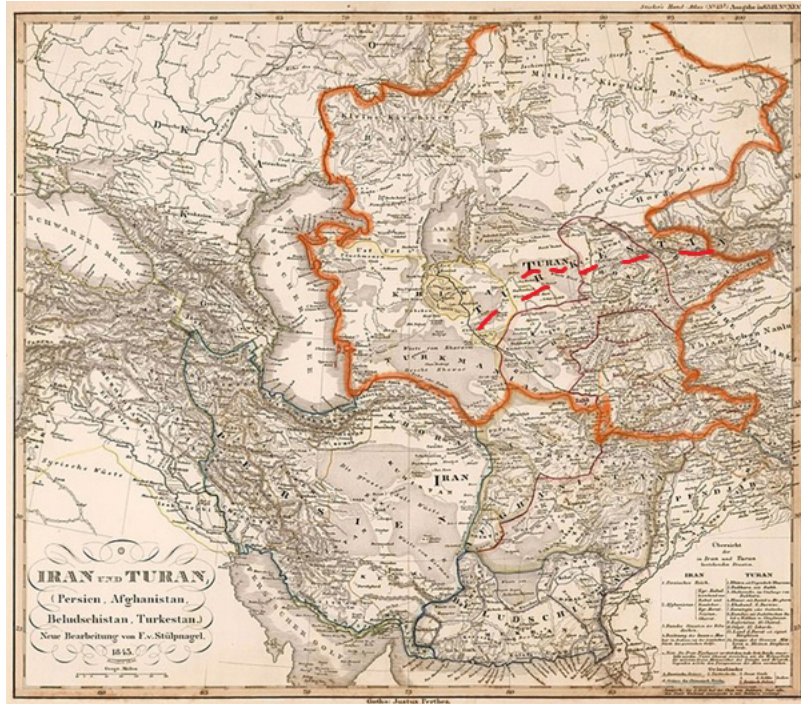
Stieler's Hand Atlas (Nº 45) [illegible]

IRAN UND TURAN,
(Persien, Afghanistan,
Beludschistan, Turkestan.)
Neue Bearbeitung von F. v. Stülpnagel.
1845.

TURAN

IRAN

TURKMA

Mittlere Kirghisen Horde

Kleine Kirghisen Horde

Grosse Kirghisen Horde

SCHWARZES MEER

Syrische Wüste

BELUDSCH

HINDUSTAN

Übersicht der in Iran und Turan bestehenden Staaten.

| IRAN | TURAN |
|---|---|
| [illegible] | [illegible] |

Gotha: Justus Perthes.